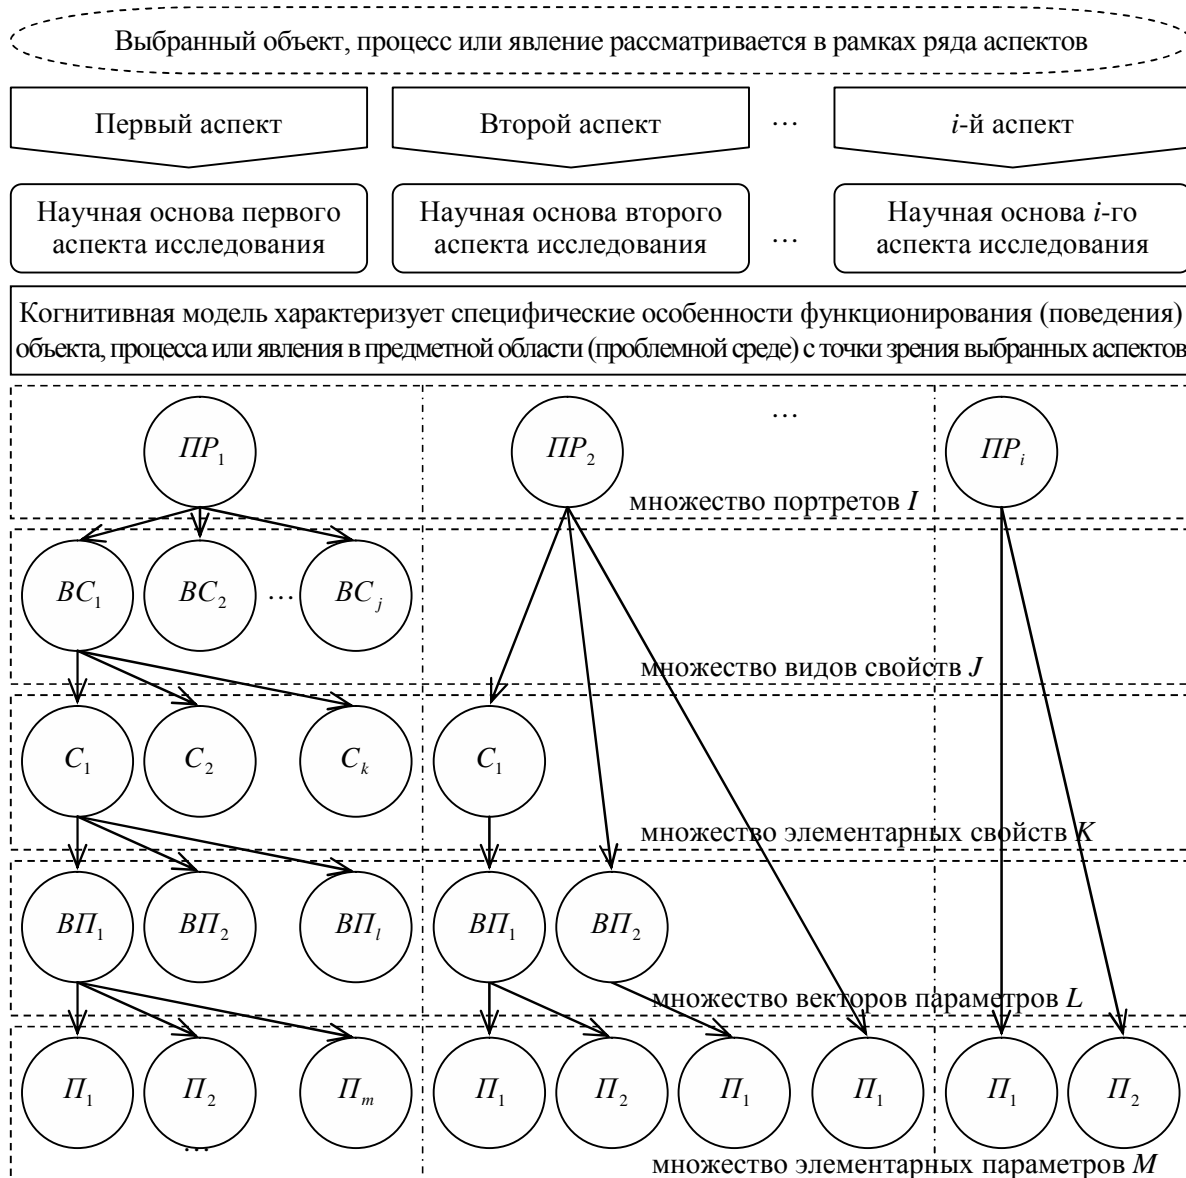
Выбранный объект, процесс или явление рассматривается в рамках ряда аспектов

Первый аспект

Второй аспект

…

$i$-й аспект

Научная основа первого аспекта исследования

Научная основа второго аспекта исследования

…

Научная основа $i$-го аспекта исследования

Когнитивная модель характеризует специфические особенности функционирования (поведения) объекта, процесса или явления в предметной области (проблемной среде) с точки зрения выбранных аспектов

…

$ПР_1$

$ПР_2$

$ПР_i$

множество портретов $I$

$ВС_1$

$ВС_2$

…

$ВС_j$

множество видов свойств $J$

$С_1$

$С_2$

$С_k$

$С_1$

множество элементарных свойств $K$

$ВП_1$

$ВП_2$

$ВП_l$

$ВП_1$

$ВП_2$

множество векторов параметров $L$

$П_1$

$П_2$

$П_m$

$П_1$

$П_2$

$П_1$

$П_1$

$П_1$

$П_2$

…

множество элементарных параметров $M$